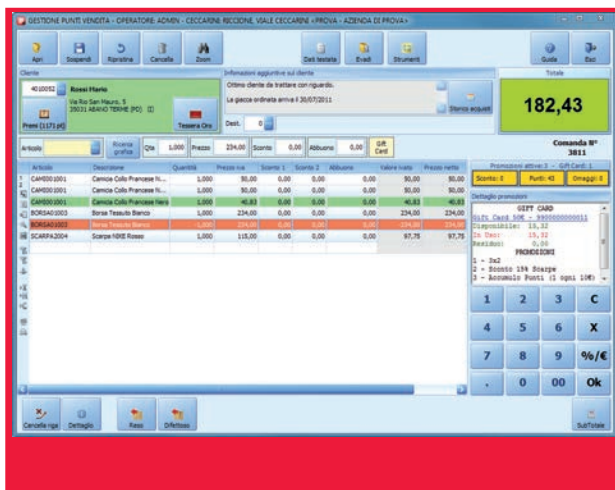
GESTIONE PUNTI VENDITA - OPERATORE: ADMIN - CECCARINI RICCIONE, VIALE CECCARINI «PROVA - AZIENDA DI PROVA»

Apri | Sospendi | Ripristina | Cancella | Zoom | Dati testata | Evadi | Strumenti | Guida | Esci

Cliente
40100052 | Rossi Mario
Via Rio San Mauro, 5
35031 ABANO TERME (PD) (I)
Premi (1171 pt) | Tessera Oro

Informazioni aggiuntive sul cliente
Ottimo cliente da trattare con riguardo.
La giacca ordinata arriva il 30/07/2011
Storico acquisti
Dest.

Totale
182,43

Articolo | Ricerca grafica | Qta 1,000 | Prezzo 234,00 | Sconto 0,00 | Abbuono 0,00 | Gift Card

Comanda N° 3811

| Articolo | Descrizione | Quantità | Prezzo iva | Sconto 1 | Sconto 2 | Abbuono | Valore ivato | Prezzo netto |
|---|---|---|---|---|---|---|---|---|
| CAMI001001 | Camicia Collo Francese N... | 1,000 | 50,00 | 0,00 | 0,00 | 0,00 | 50,00 | 50,00 |
| CAMI001001 | Camicia Collo Francese N... | 1,000 | 50,00 | 0,00 | 0,00 | 0,00 | 50,00 | 50,00 |
| CAMI001001 | Camicia Collo Francese Nero | 1,000 | 40,83 | 0,00 | 0,00 | 0,00 | 40,83 | 40,83 |
| BORSA01003 | Borsa Tessuto Bianco | 1,000 | 234,00 | 0,00 | 0,00 | 0,00 | 234,00 | 234,00 |
| BORSA01003 | Borsa Tessuto Bianco | -1,000 | 234,00 | 0,00 | 0,00 | 0,00 | 234,00 | 234,00 |
| SCARPA2004 | Scarpe NIKE Rosso | 1,000 | 115,00 | 0,00 | 0,00 | 0,00 | 97,75 | 97,75 |

Promozioni attive: 3 - Gift Card: 1
Sconto: 0 | Punti: 43 | Omaggi: 0

Dettaglio promozioni
GIFT CARD
Gift Card 50€ - 9900000000011
Disponibile: 15,32
In Uso: 15,32
Residuo: 0,00
PROMOZIONI
1 - 3x2
2 - Sconto 15% Scarpe
3 - Accumulo Punti (1 ogni 10€)

1 | 2 | 3 | C
4 | 5 | 6 | X
7 | 8 | 9 | %/€
. | 0 | 00 | Ok

Cancella riga | Dettaglio | Reso | Difettoso | SubTotale